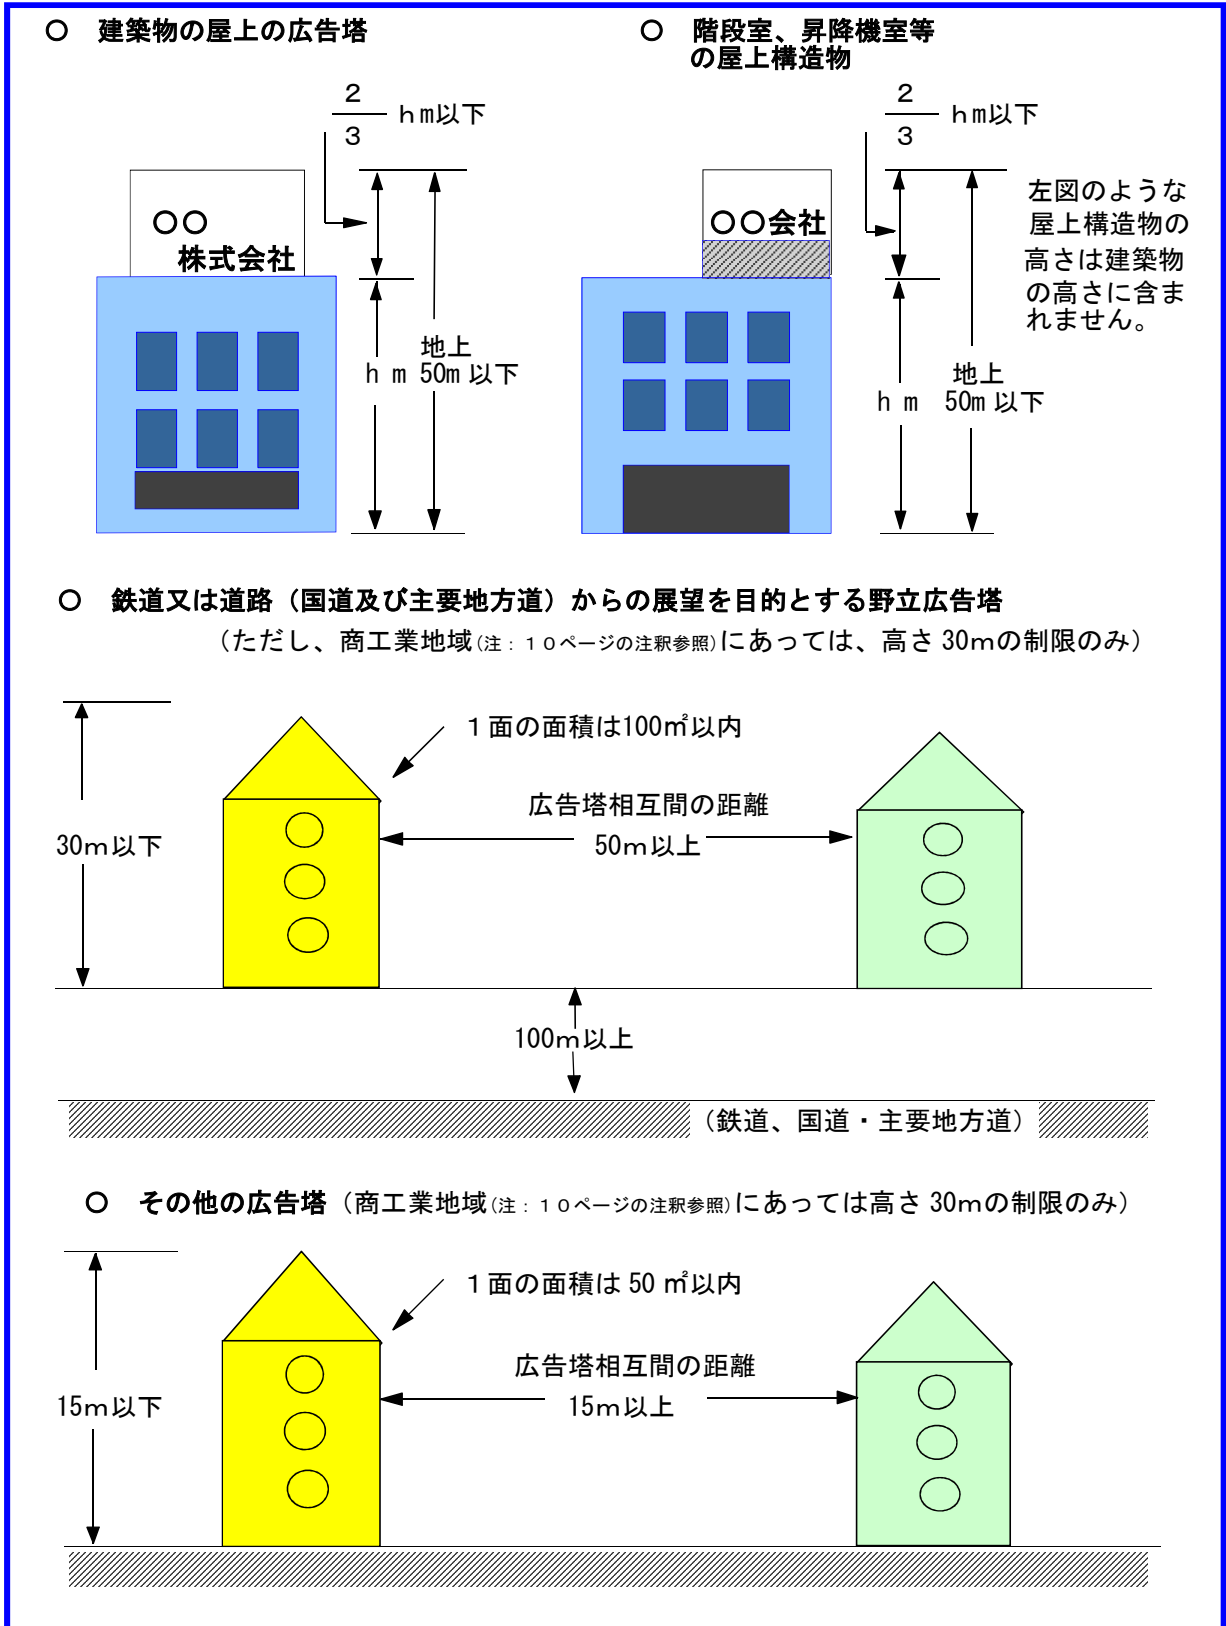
○　建築物の屋上の広告塔

$\frac{2}{3}$ hm以下

○○
株式会社

地上
h m 50m 以下

○　階段室、昇降機室等の屋上構造物

$\frac{2}{3}$ hm以下

○○会社

左図のような屋上構造物の高さは建築物の高さに含まれません。

地上
h m　50m 以下

○　鉄道又は道路（国道及び主要地方道）からの展望を目的とする野立広告塔
（ただし、商工業地域(注：１０ページの注釈参照)にあっては、高さ 30mの制限のみ）

30m以下

１面の面積は100㎡以内

広告塔相互間の距離
50m以上

100m以上

（鉄道、国道・主要地方道）

○　その他の広告塔（商工業地域(注：１０ページの注釈参照)にあっては高さ 30mの制限のみ）

15m以下

１面の面積は 50 ㎡以内

広告塔相互間の距離
15m以上